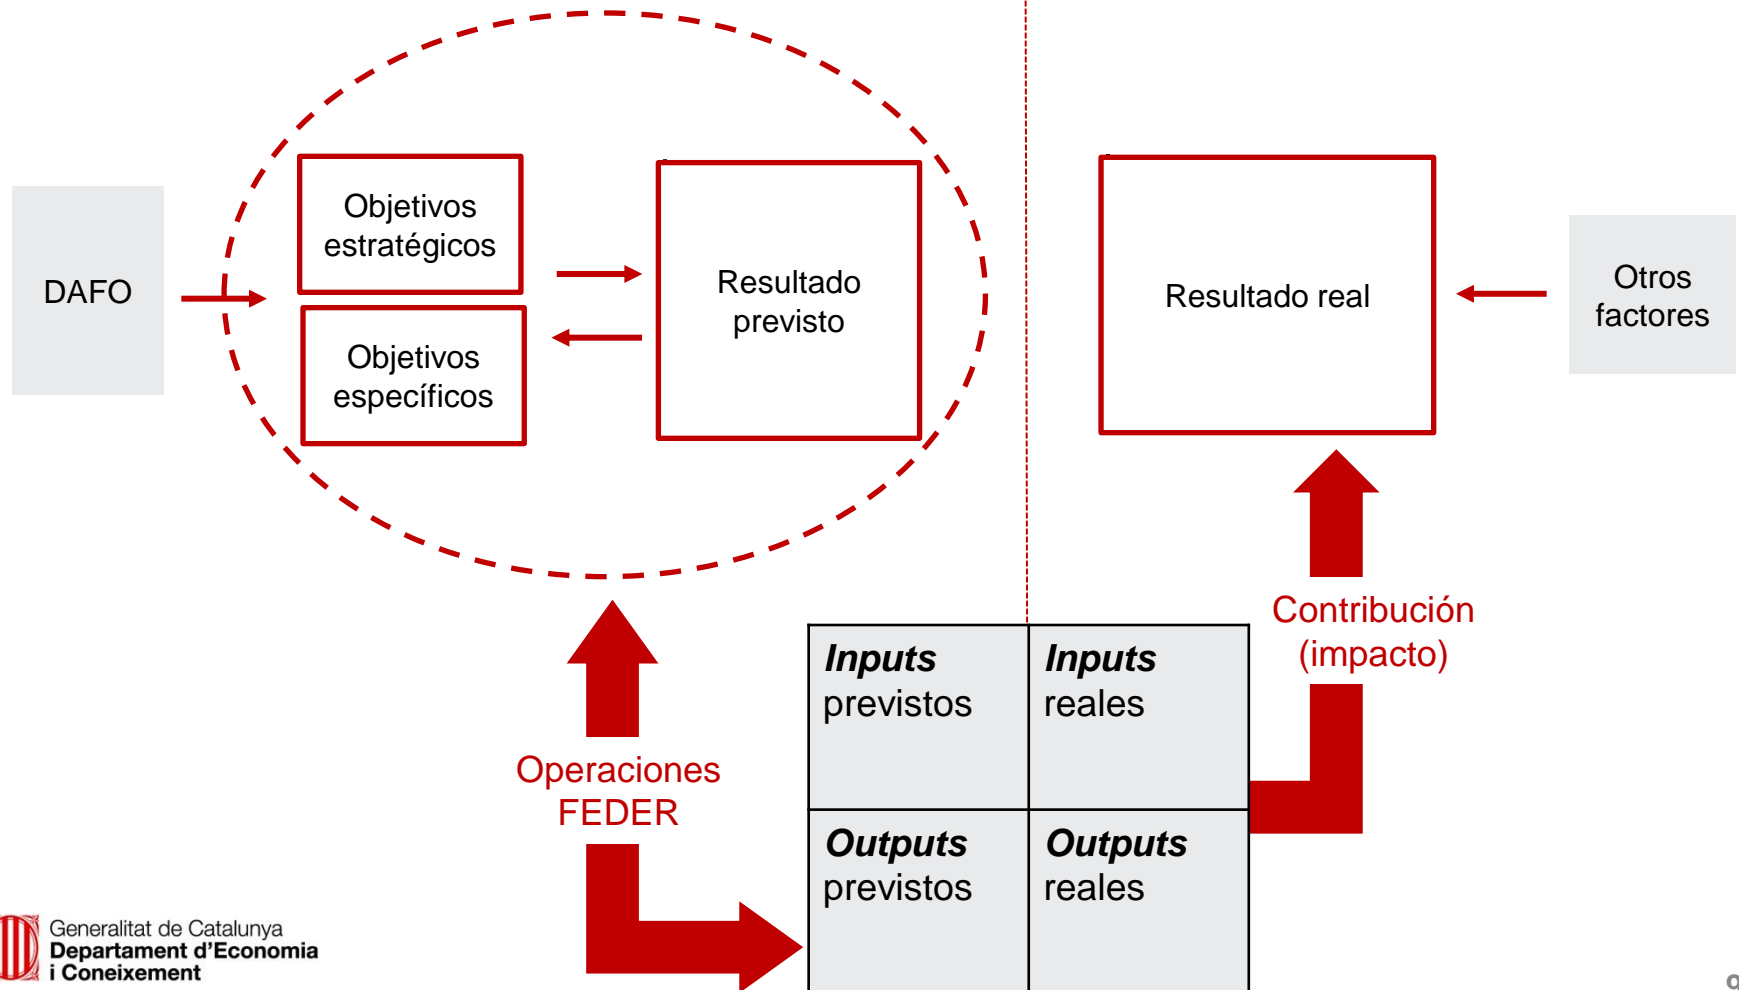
DAFO

Objetivos estratégicos

Objetivos específicos

Resultado previsto

Resultado real

Otros factores

Contribución (impacto)

Operaciones FEDER

| ***Inputs*** previstos | ***Inputs*** reales |
|---|---|
| ***Outputs*** previstos | ***Outputs*** reales |

Generalitat de Catalunya
Departament d'Economia i Coneixement